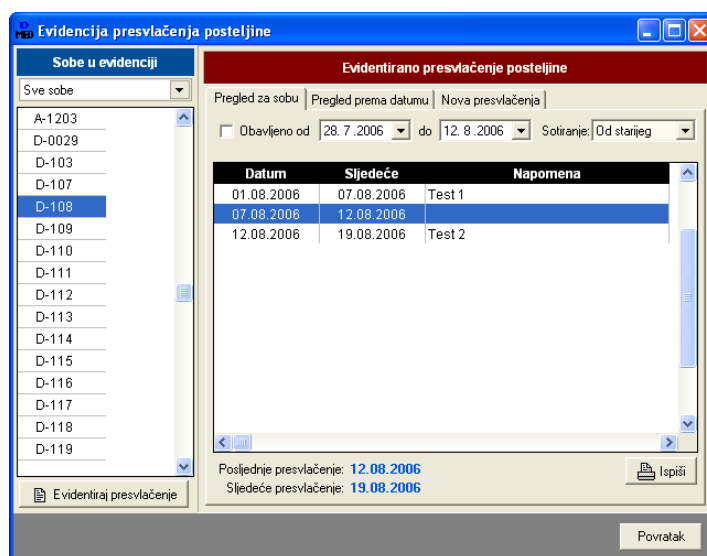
Evidencija presvlačenja posteljine

Sobe u evidenciji

Sve sobe

A-1203
D-0029
D-103
D-107
D-108
D-109
D-110
D-111
D-112
D-113
D-114
D-115
D-116
D-117
D-118
D-119

Evidentiraj presvlačenje

Evidentirano presvlačenje posteljine

Pregled za sobu | Pregled prema datumu | Nova presvlačenja

Obavljeno od 28. 7 .2006 do 12. 8 .2006 Sotiranje: Od starijeg

| Datum | Sljedeće | Napomena |
|---|---|---|
| 01.08.2006 | 07.08.2006 | Test 1 |
| 07.08.2006 | 12.08.2006 | |
| 12.08.2006 | 19.08.2006 | Test 2 |

Posljednje presvlačenje: 12.08.2006
Sljedeće presvlačenje: 19.08.2006

Ispiši

Povratak